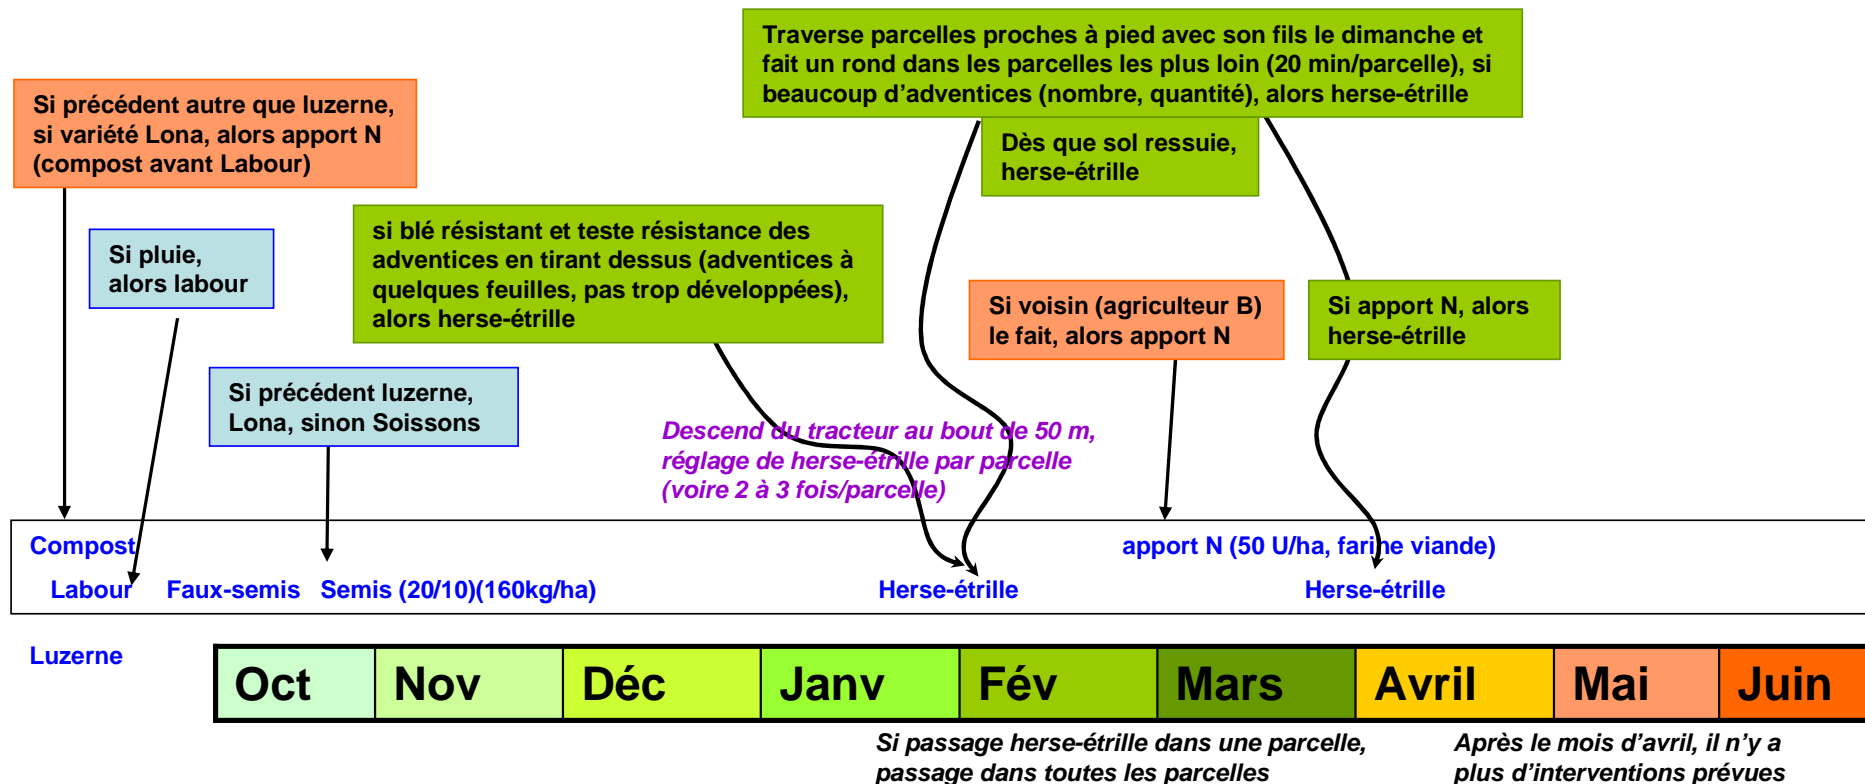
Traverse parcelles proches à pied avec son fils le dimanche et fait un rond dans les parcelles les plus loin (20 min/parcelle), si beaucoup d'adventices (nombre, quantité), alors herse-étrille

Si précédent autre que luzerne, si variété Lona, alors apport N (compost avant Labour)

Dès que sol ressuie, herse-étrille

Si pluie, alors labour

si blé résistant et teste résistance des adventices en tirant dessus (adventices à quelques feuilles, pas trop développées), alors herse-étrille

Si voisin (agriculteur B) le fait, alors apport N

Si apport N, alors herse-étrille

Si précédent luzerne, Lona, sinon Soissons

Descend du tracteur au bout de 50 m, réglage de herse-étrille par parcelle (voire 2 à 3 fois/parcelle)

Compost

Labour

Faux-semis

Semis (20/10)(160kg/ha)

Herse-étrille

apport N (50 U/ha, farine viande)

Herse-étrille

Luzerne

| Oct | Nov | Déc | Janv | Fév | Mars | Avril | Mai | Juin |
|---|---|---|---|---|---|---|---|---|

Si passage herse-étrille dans une parcelle, passage dans toutes les parcelles

Après le mois d'avril, il n'y a plus d'interventions prévues